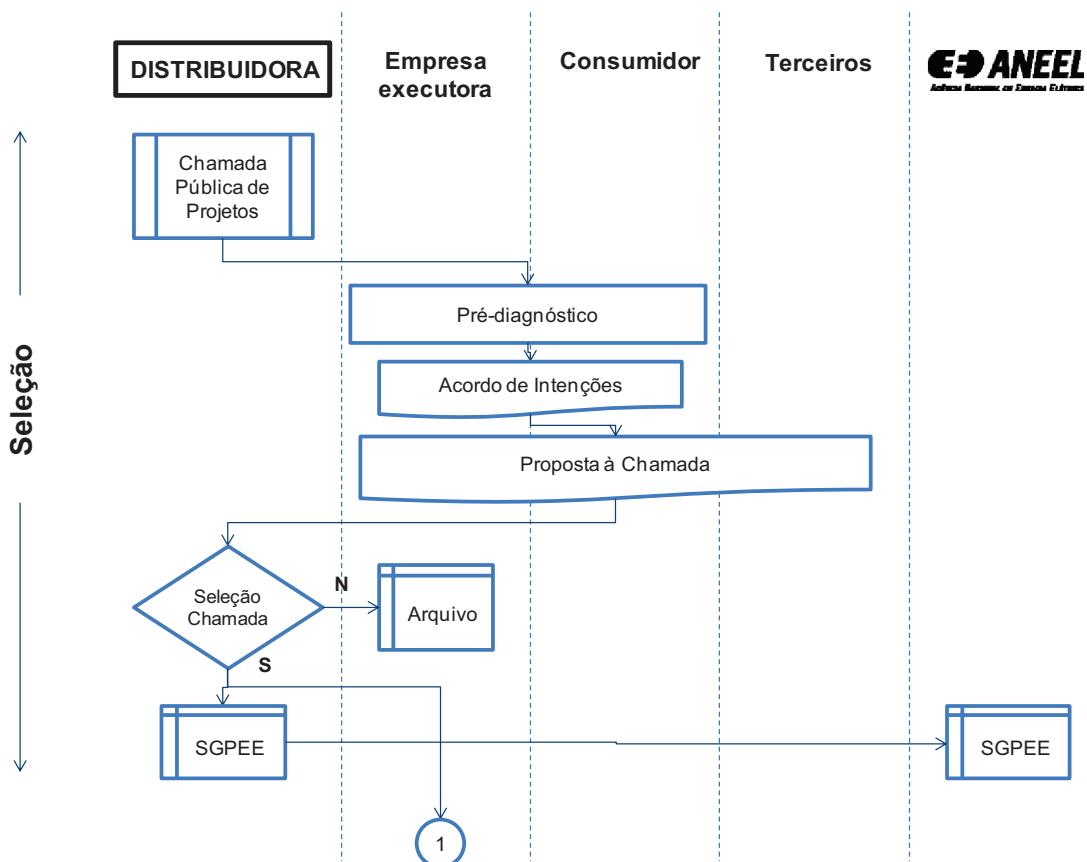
DISTRIBUIDORA

Empresa executora

Consumidor

Terceiros

ANEEL
Agência Nacional de Energia Elétrica

Seleção

Chamada Pública de Projetos

Pré-diagnóstico

Acordo de Intenções

Proposta à Chamada

Seleção Chamada

N

Arquivo

S

SGPEE

SGPEE

1